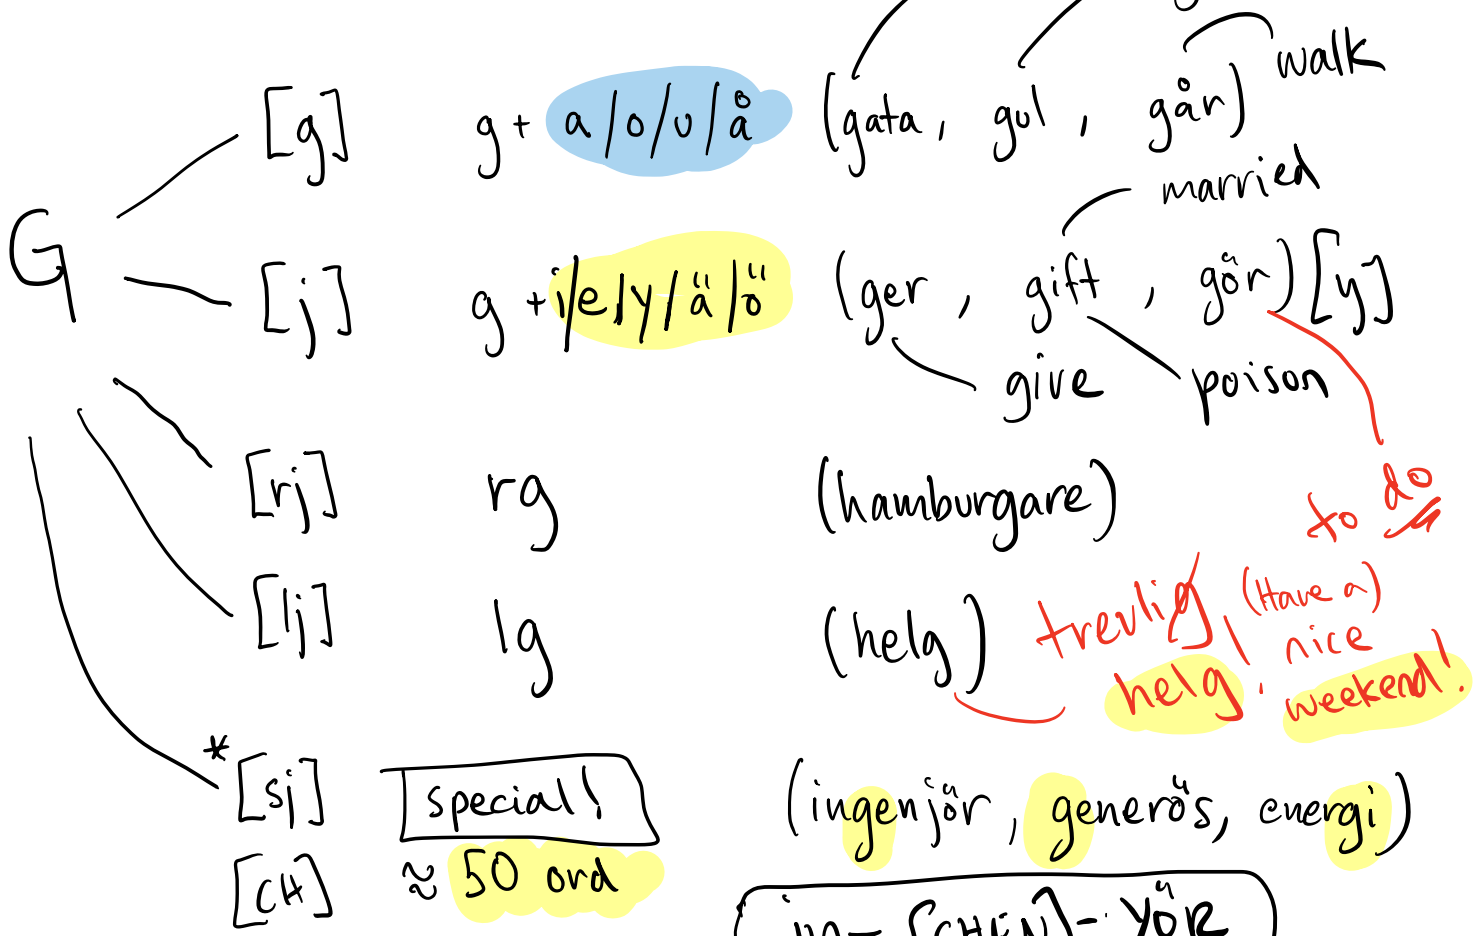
G

[g] g + a/o/u/å (gata, gul, går) walk

[j] g + i/e/y/ä/ö (ger, gift, gör) [y]
married
give poison

[rj] rg (hamburgare) to do

[lj] lg (helg) trevlig helg! (Have a) nice weekend!

*[sj] special! (ingenjör, generös, energi)
[CH] ≈ 50 ord

in-[CHEN]-YÖR